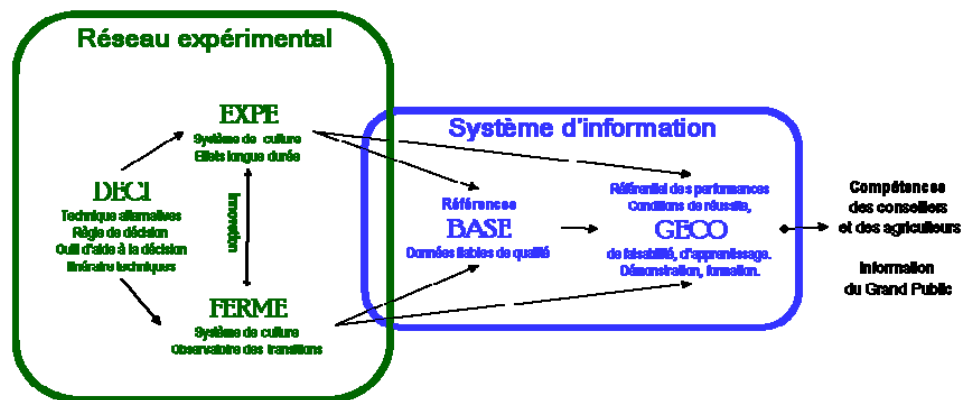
Réseau expérimental

EXPE
Système de culture
Effets longue durée

Innovation

DECI
Technique alternatives
Règle de décision
Outil d'aide à la décision
Itinéraire techniques

FERME
Système de culture
Observatoire des transitions

Système d'information

Référence
BASE
Données fiables de qualité

Référentiel des performances
Conditions de réussite,
GECO
de faisabilité, d'apprentissage.
Démonstration, formation.

Compétence
des conseillers
et des agriculteurs

Information
du Grand Public